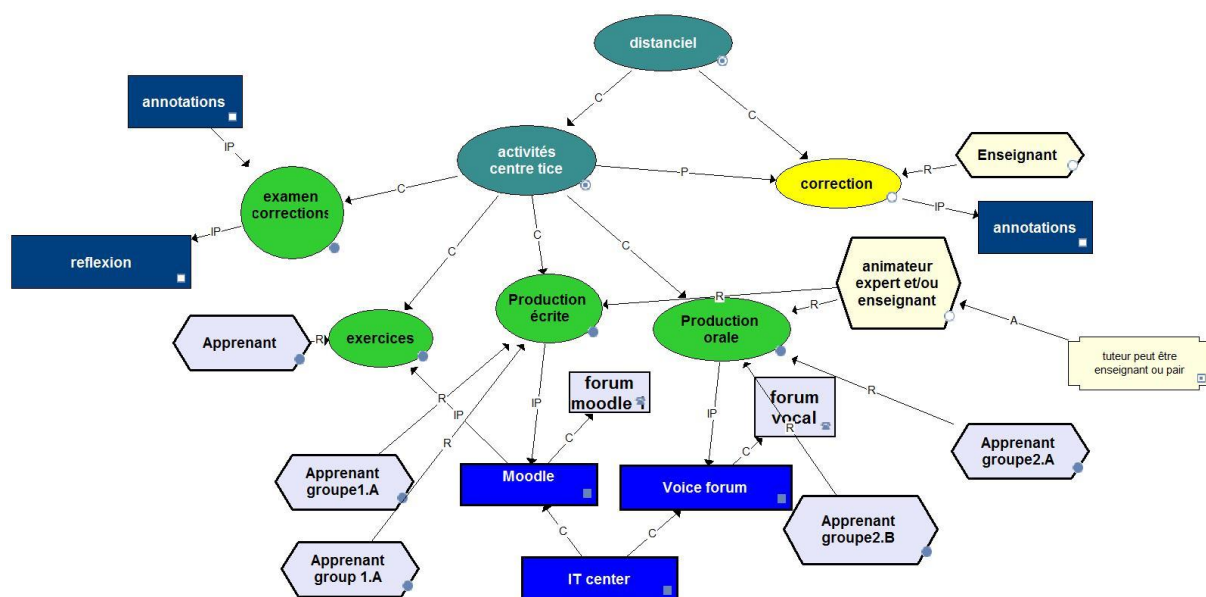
distanciel

annotations

C

C

IP

activités centre tice

Enseignant

examen corrections

C

P

correction

R

IP

reflexion

IP

annotations

C

C

C

animateur expert et/ou enseignant

R

Production écrite

R

Production orale

Apprenant

R

exercices

A

tuteur peut être enseignant ou pair

R

forum moodle

IP

IP

forum vocal

R

IP

C

R

R

C

Apprenant groupe2.A

Apprenant groupe1.A

Moodle

Voice forum

Apprenant groupe2.B

C

C

Apprenant group 1.A

IT center